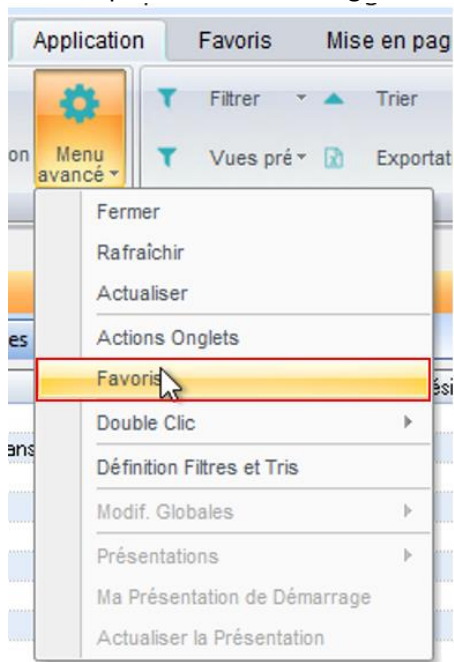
Application
Favoris
Mise en pag

on
Menu avancé

Filtrer
Trier
Vues pré
Exportat

Fermer
Rafraîchir
Actualiser
Actions Onglets
Favoris
Double Clic
Définition Filtres et Tris
Modif. Globales
Présentations
Ma Présentation de Démarrage
Actualiser la Présentation

es
ans
ési